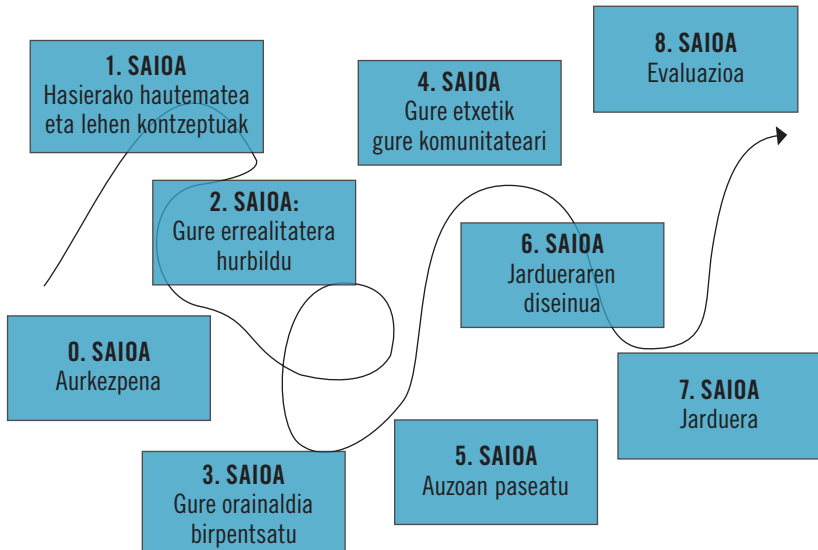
1. SAIOA
Hasierako hautematea eta lehen kontzeptuak

4. SAIOA
Gure etxetik gure komunitateari

8. SAIOA
Evaluazioa

2. SAIOA:
Gure errealitatera hurbildu

6. SAIOA
Jardueraren diseinua

0. SAIOA
Aurkezpena

7. SAIOA
Jarduera

3. SAIOA
Gure orainaldia birpentsatu

5. SAIOA
Auzoan paseatu